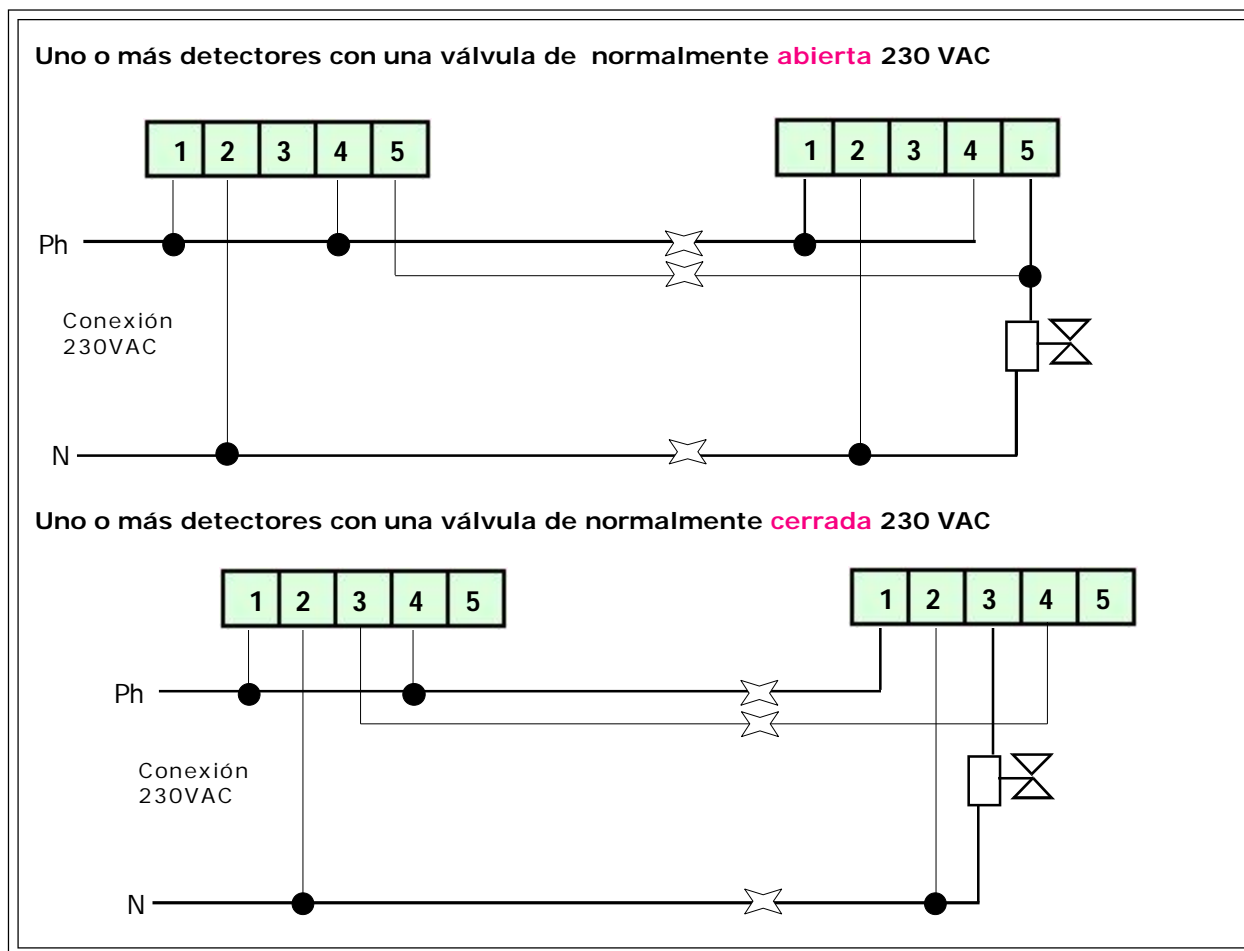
Uno o más detectores con una válvula de normalmente abierta 230 VAC

| 1 | 2 | 3 | 4 | 5 |
|---|---|---|---|---|

| 1 | 2 | 3 | 4 | 5 |
|---|---|---|---|---|

Ph

Conexión 230VAC

N

Uno o más detectores con una válvula de normalmente cerrada 230 VAC

| 1 | 2 | 3 | 4 | 5 |
|---|---|---|---|---|

| 1 | 2 | 3 | 4 | 5 |
|---|---|---|---|---|

Ph

Conexión 230VAC

N